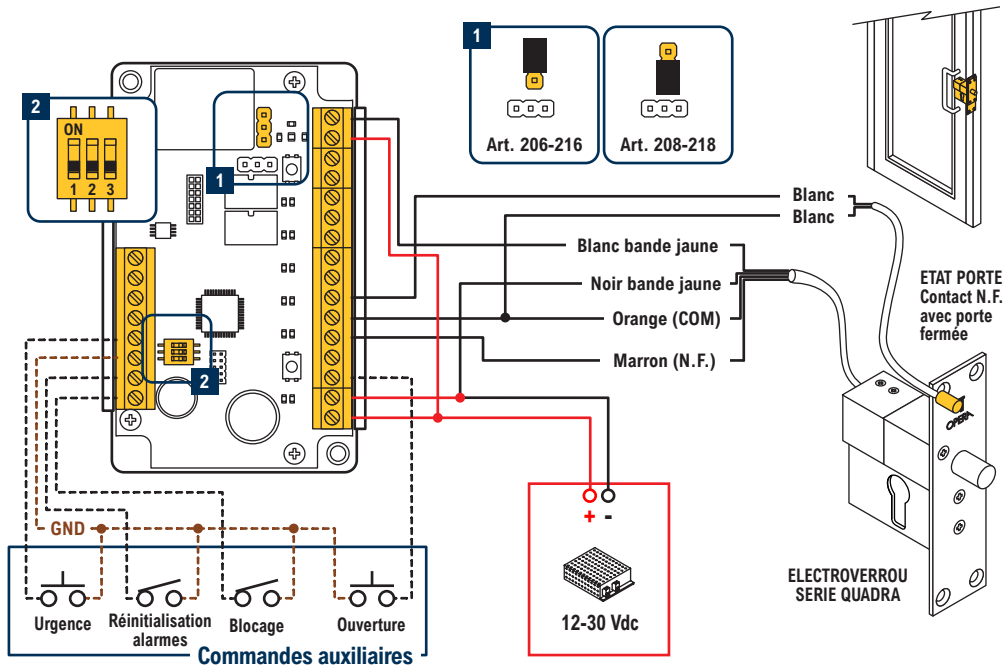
1

Art. 206-216

Art. 208-218

2

ON

1 2 3

1

2

Blanc

Blanc

Blanc bande jaune

Noir bande jaune

Orange (COM)

Marron (N.F.)

ETAT PORTE
Contact N.F.
avec porte
fermée

OPERA

ELECTROVERROU
SERIE QUADRA

GND

+ -

12-30 Vdc

Urgence

Réinitialisation alarmes

Blocage

Ouverture

Commandes auxiliaires